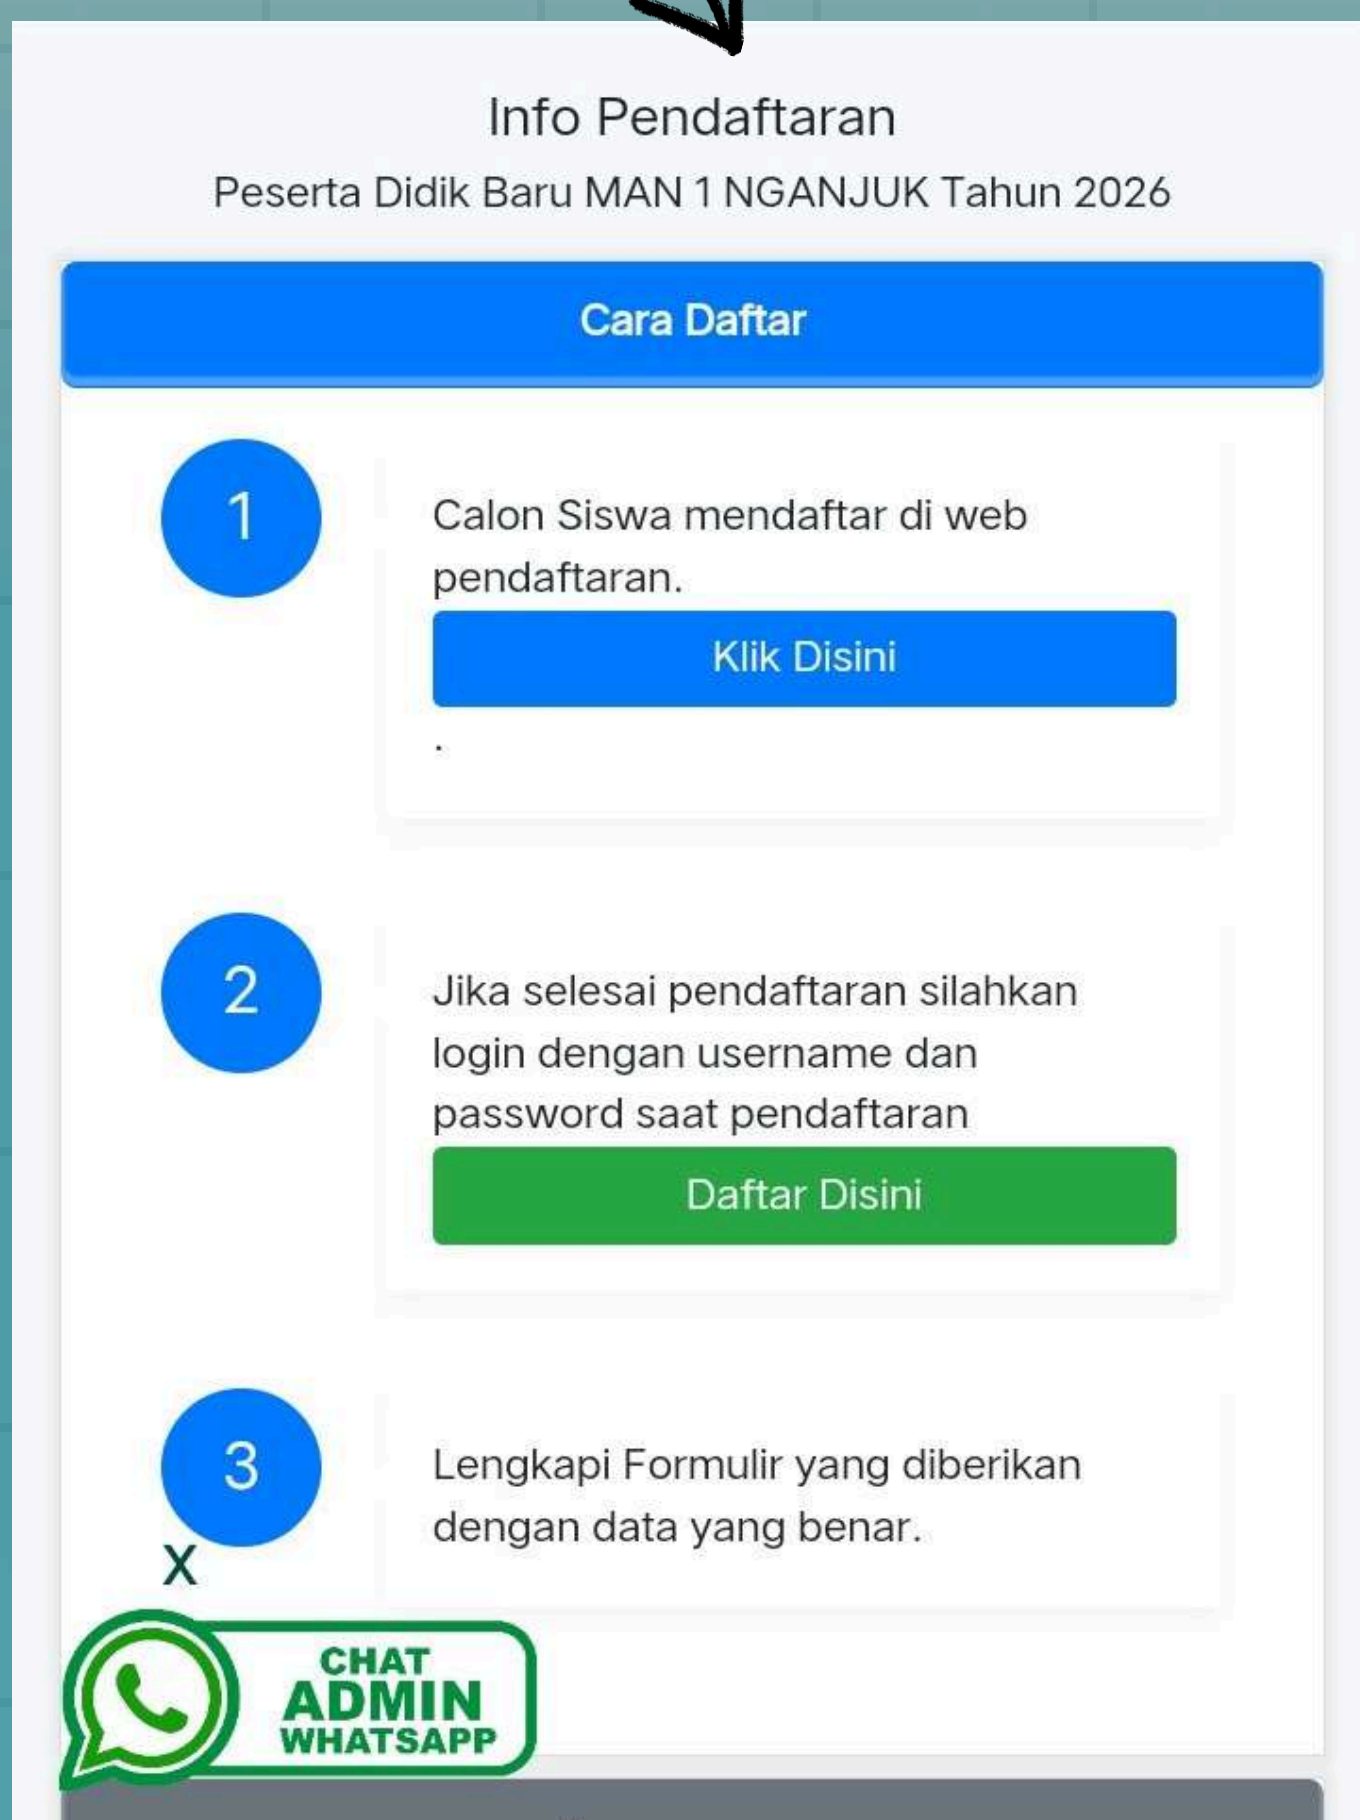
Info Pendaftaran

Peserta Didik Baru MAN 1 NGANJUK Tahun 2026

Cara Daftar

1

Calon Siswa mendaftar di web pendaftaran.

Klik Disini

.

2

Jika selesai pendaftaran silahkan login dengan username dan password saat pendaftaran

Daftar Disini

3

Lengkapi Formulir yang diberikan dengan data yang benar.

X

CHAT ADMIN WHATSAPP